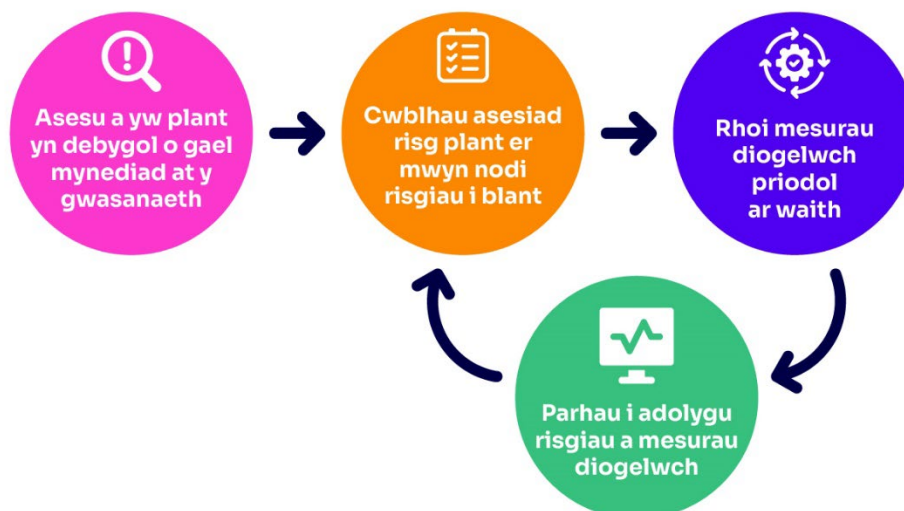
Asesu a yw plant yn debygol o gael mynediad at y gwasanaeth

Cwblhau asesiad risg plant er mwyn nodi risgiau i blant

Rhoi mesurau diogelwch priodol ar waith

Parhau i adolygu risgiau a mesurau diogelwch